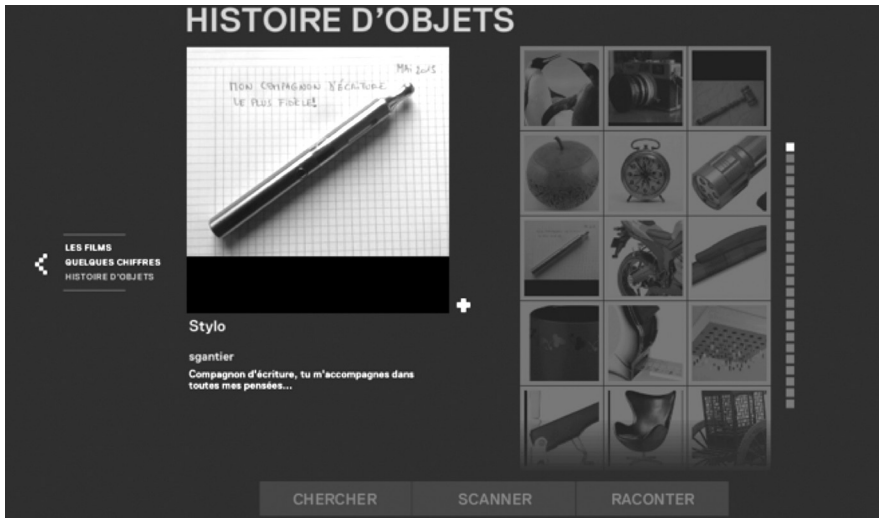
HISTOIRE D'OBJETS

MAI 2015
MON COMPAGNON D'ÉCRITURE LE PLUS FIDÈLE!

LES FILMS
QUELQUES CHIFFRES
HISTOIRE D'OBJETS

Stylo

sgantier

Compagnon d'écriture, tu m'accompagnes dans toutes mes pensées...

CHERCHER
SCANNER
RACONTER